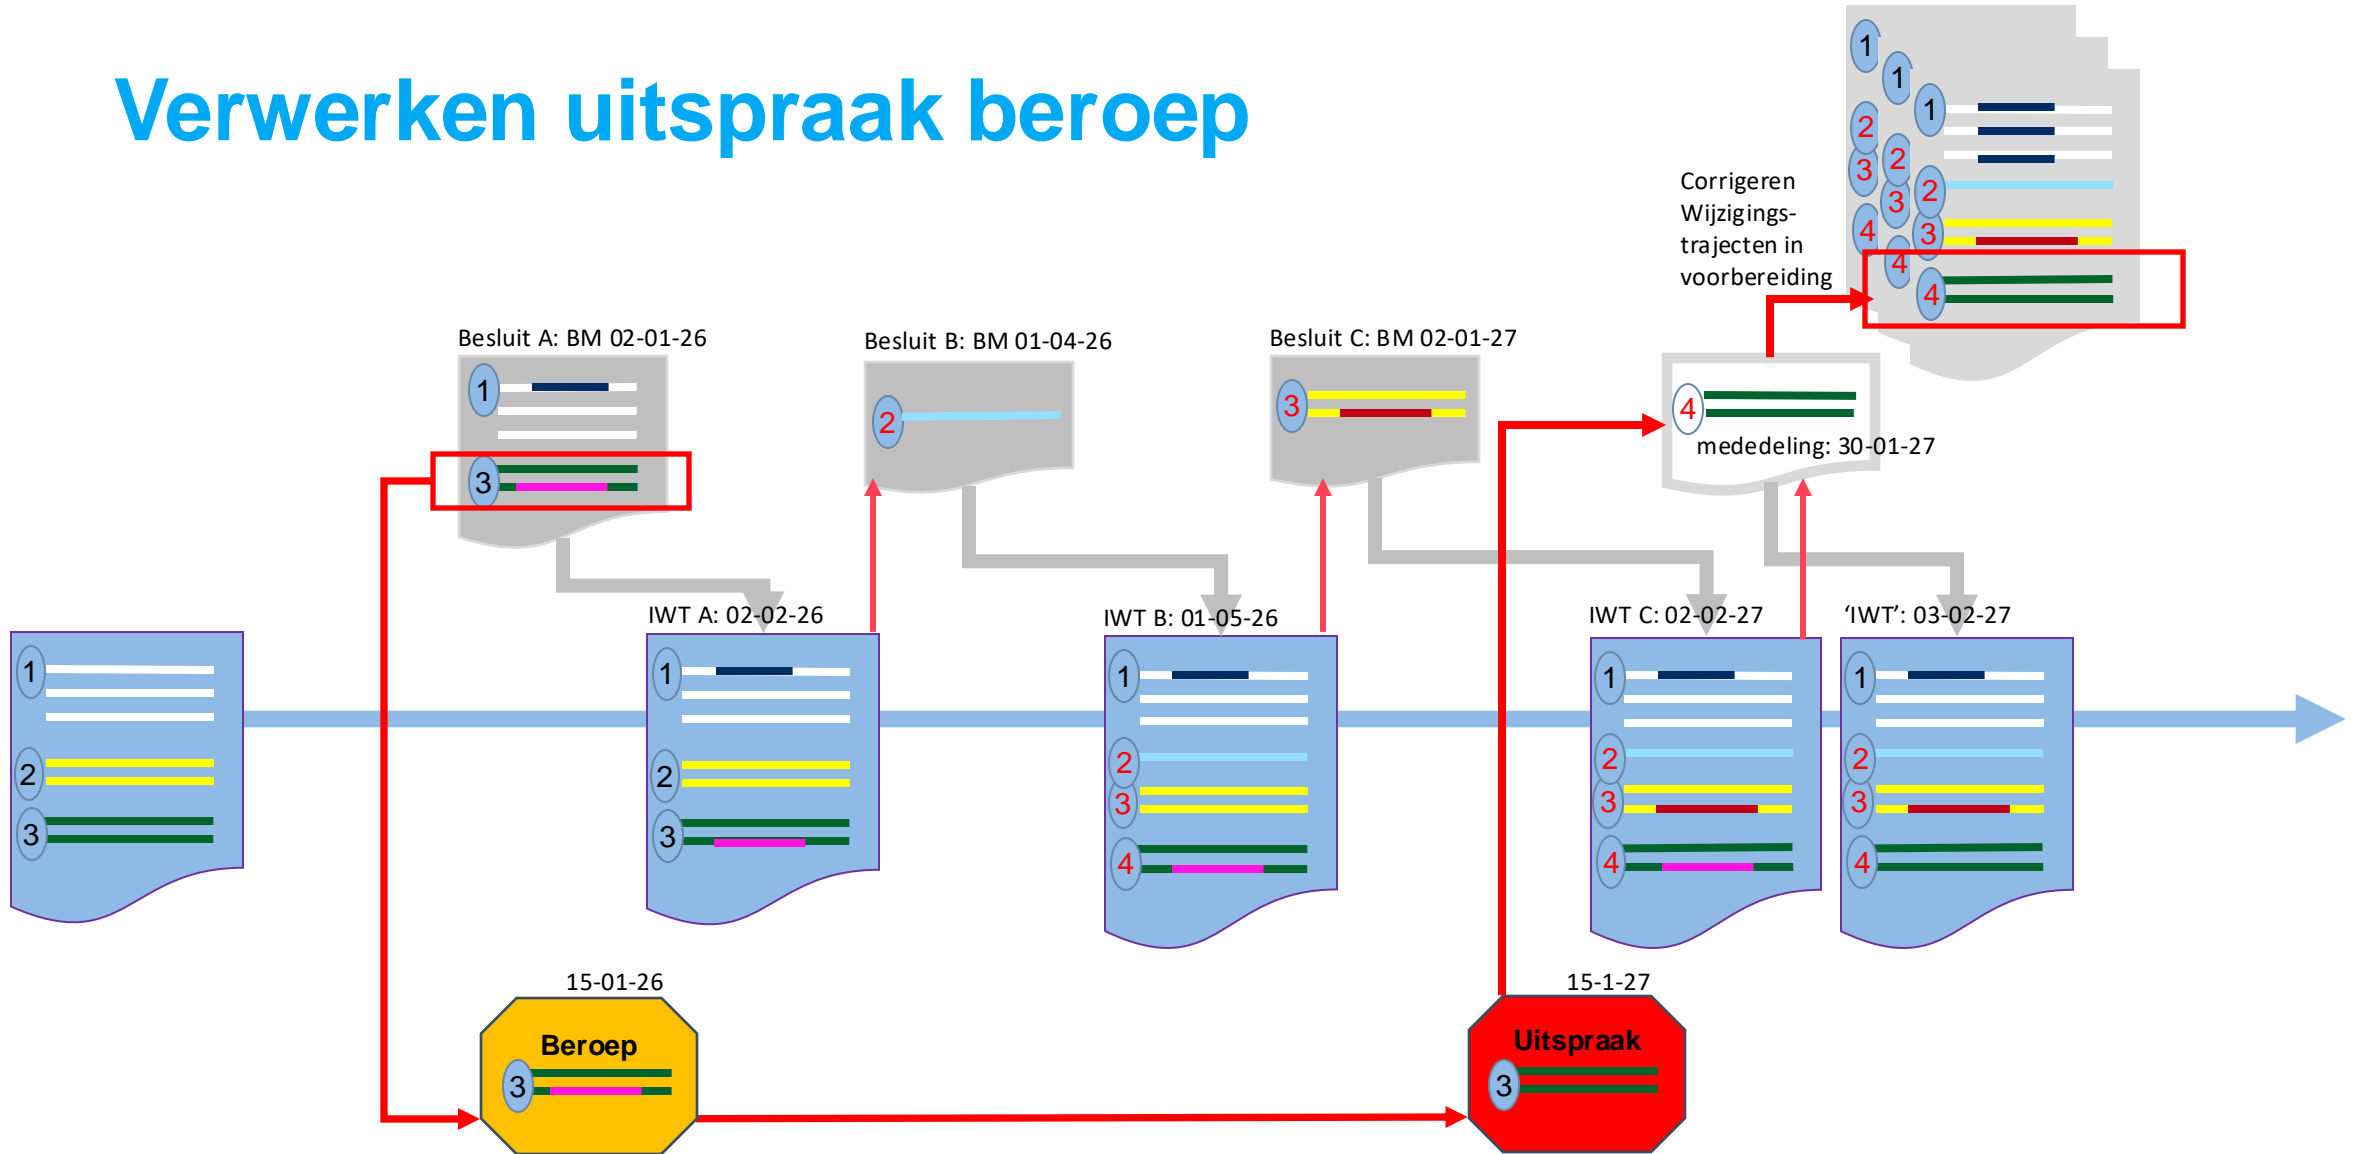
Verwerken uitspraak beroep

1
1
1
2
2
2
3
3
3
4
4
4

Corrigeren Wijzigings-trajecten in voorbereiding

Besluit A: BM 02-01-26
1
3

Besluit B: BM 01-04-26
2

Besluit C: BM 02-01-27
3

4
mededeling: 30-01-27

1
2
3

IWT A: 02-02-26
1
2
3

IWT B: 01-05-26
1
2
3
4

IWT C: 02-02-27
1
2
3
4

'IWT': 03-02-27
1
2
3
4

15-01-26
Beroep
3

15-1-27
Uitspraak
3